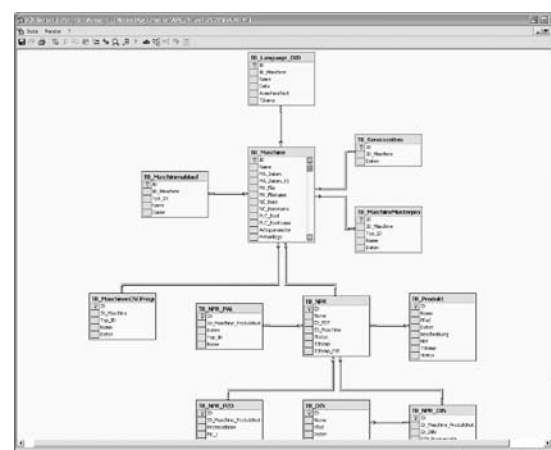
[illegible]
Datei Fenster ?

TB_Language_DB
ID
ID_Maschine
Name
Datei
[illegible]
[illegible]

TB_Maschine
ID
Name
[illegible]
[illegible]
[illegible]
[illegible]
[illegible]
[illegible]
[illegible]
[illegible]
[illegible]
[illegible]
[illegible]

TB_Maschinenbild
ID
ID_Maschine
Typ_ID
Name
Datei

TB_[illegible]
ID
ID_Maschine
Datei

TB_MaschineMusterpro
ID
ID_Maschine
Typ_ID
Name
Datei

TB_MaschineChildProgr
ID
ID_Maschine
Typ_ID
Name
Datei

TB_NPR_PAL
ID
ID_Maschine_Produktbst
Name
Typ_ID
Name

TB_NPR
ID
Name
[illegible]
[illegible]
Status
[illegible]
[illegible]

TB_Produkt
ID
Name
Pfad
Datei
Beschreibung
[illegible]
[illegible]
Status

TB_NPR_POS
ID
ID_Maschine_Produktbst
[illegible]
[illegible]

TB_DIV
ID
Name
Pfad
Datei

TB_NPR_DIV
ID
ID_Maschine_Produktbst
ID_DIV
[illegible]